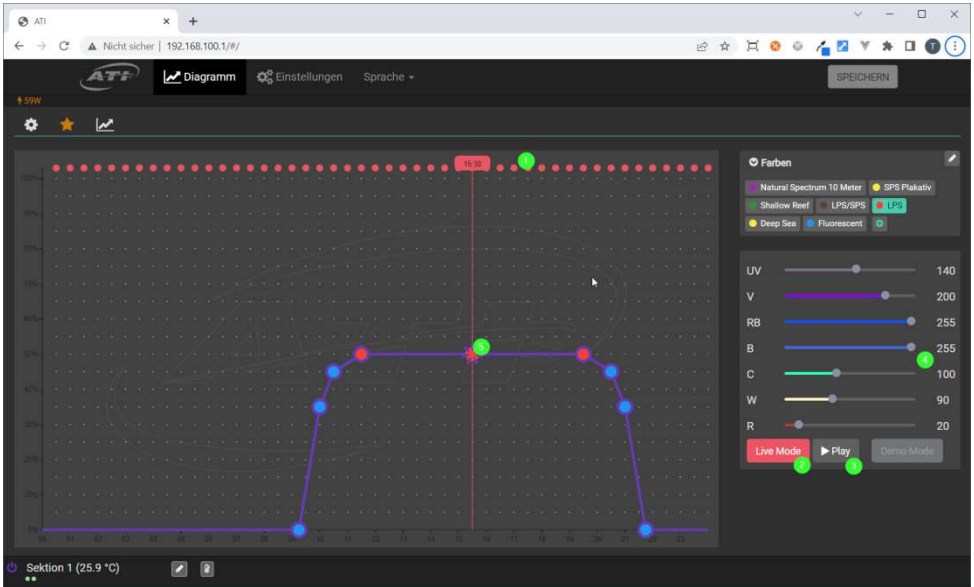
ATI
Nicht sicher | 192.168.100.1/#/
ATI
Diagramm
Einstellungen
Sprache
SPEICHERN
59W
15:30
1
5
100%
90%
80%
70%
60%
50%
40%
30%
20%
10%
0%
Farben
Natural Spectrum 10 Meter
SPS Plakativ
Shallow Reef
LPS/SPS
LPS
Deep Sea
Fluorescent
UV 140
V 200
RB 255
B 255
C 100
W 90
R 20
4
Live Mode
2
Play
3
Demo Mode
Sektion 1 (25.9 °C)